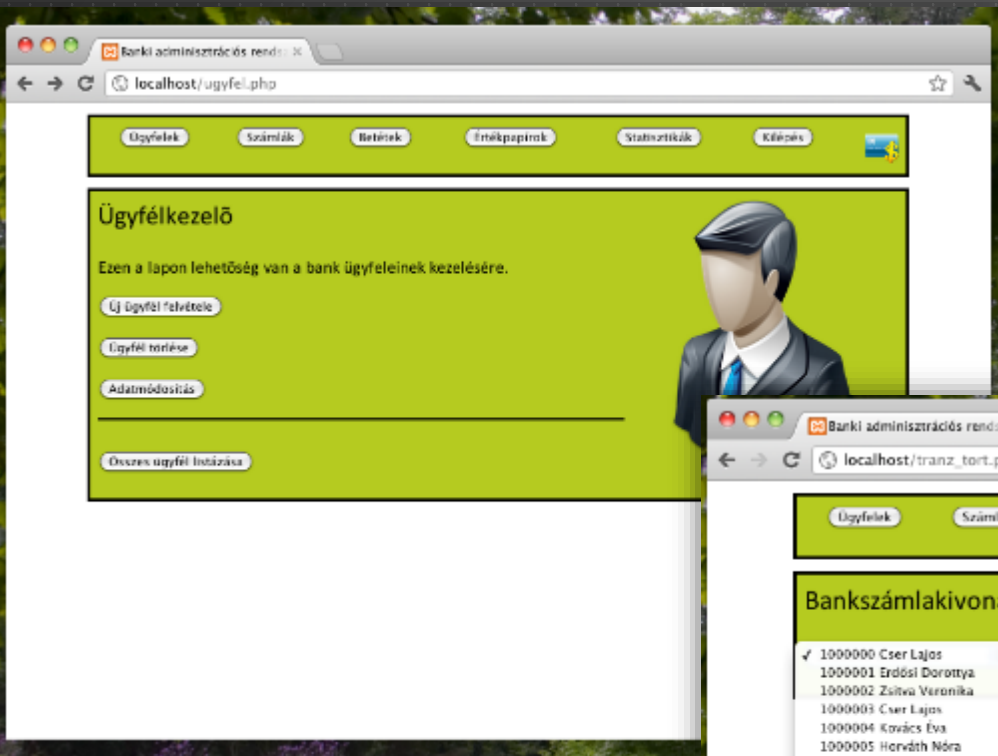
Banki adminisztrációs rends ×

localhost/ugyfel.php

Ügyfelek Számlák Betétek Értékpapírok Statisztikák Kilépés

Ügyfélkezelő

Ezen a lapon lehetőség van a bank ügyfeleinek kezelésére.

Új ügyfél felvétele

Ügyfél törlése

Adatmódosítás

Összes ügyfél listázása

Banki adminisztrációs rend

localhost/tranz_tort.p

Ügyfelek Száml

Bankszámlakivona

✓ 1000000 Cser Lajos
1000001 Erdősi Dorottya
1000002 Zsitva Veronika
1000003 Cser Lajos
1000004 Kovács Éva
1000005 Horváth Nóra